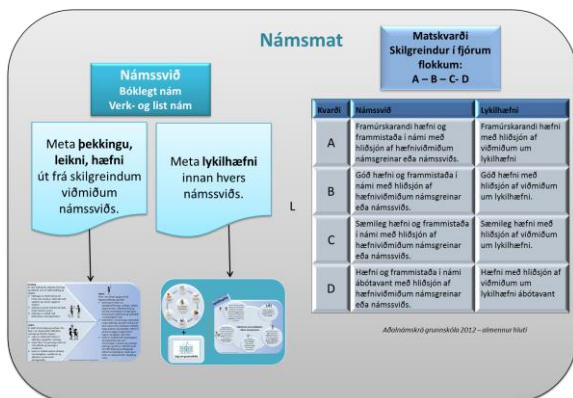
Námsmat

Námssvið
Bóklegt nám
Verk- og list nám

Matskvarði
Skilgreindur í fjórum flokkum:
A – B – C- D

Meta þekkingu, leikni, hæfni út frá skilgreindum viðmiðum námssviðs.

Meta lykilhæfni innan hvers námssviðs.

L

| Kvarði | Námssvið | Lykilhæfni |
|---|---|---|
| A | Framúrskarandi hæfni og frammistaða í námi með hliðsjón af hæfniviðmiðum námsgreinar eða námssviðs. | Framúrskarandi hæfni með hliðsjón af viðmiðum um lykilhæfni |
| B | Góð hæfni og frammistaða í námi með hliðsjón af hæfniviðmiðum námsgreinar eða námssviðs. | Góð hæfni með hliðsjón af viðmiðum um lykilhæfni. |
| C | Sæmileg hæfni og frammistaða í námi með hliðsjón af hæfniviðmiðum námsgreinar eða námssviðs. | Sæmileg hæfni með hliðsjón af viðmiðum um lykilhæfni. |
| D | Hæfni og frammistaða í námi ábótavant með hliðsjón af hæfniviðmiðum námsgreinar eða námssviðs. | Hæfni með hliðsjón af viðmiðum um lykilhæfni ábótavant |

Aðalnámskrá grunnskóla 2012 – almennur hluti

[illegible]